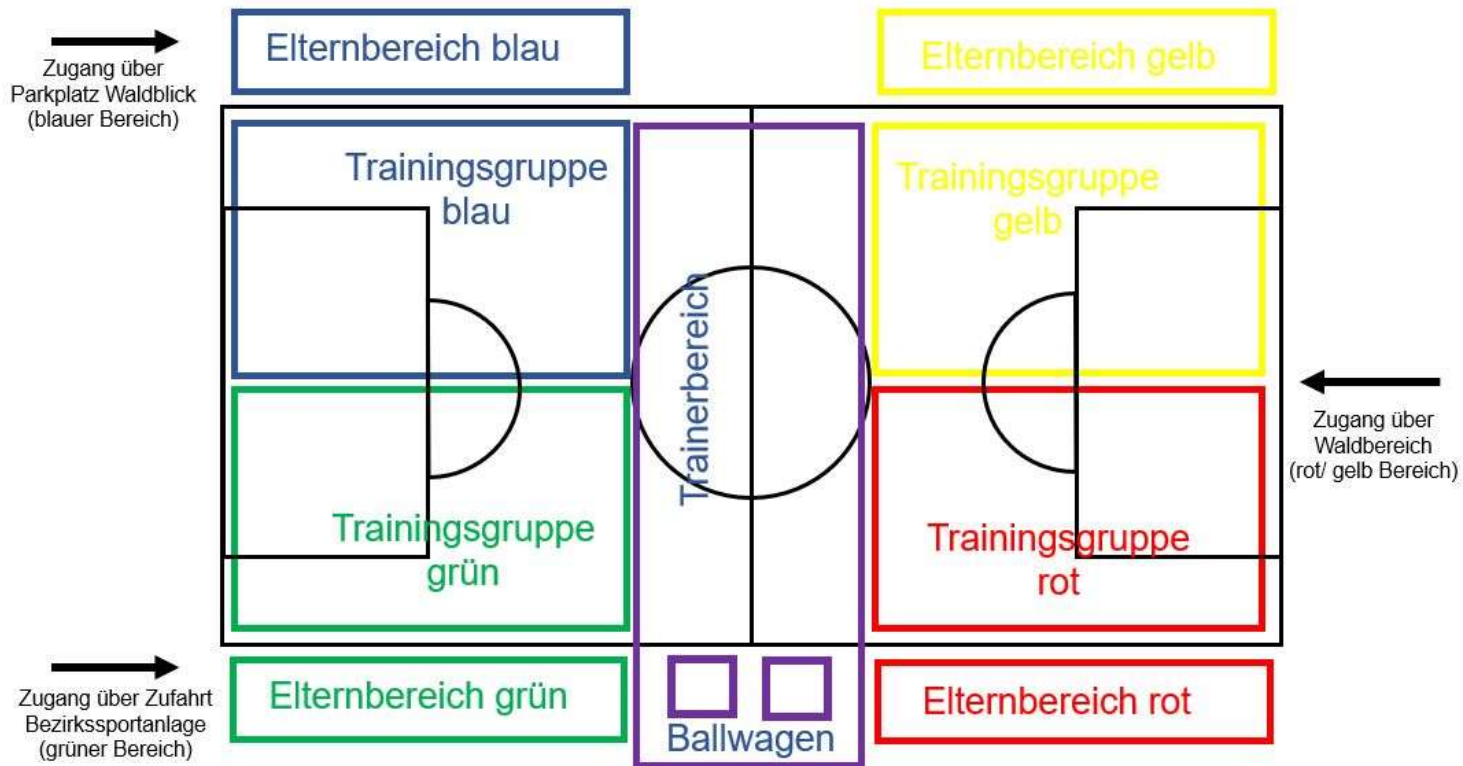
Zugang über Parkplatz Waldblick (blauer Bereich)

Elternbereich blau

Elternbereich gelb

Trainingsgruppe blau

Trainingsgruppe gelb

Trainerbereich

Zugang über Waldbereich (rot/ gelb Bereich)

Trainingsgruppe grün

Trainingsgruppe rot

Zugang über Zufahrt Bezirkssportanlage (grüner Bereich)

Elternbereich grün

Ballwagen

Elternbereich rot